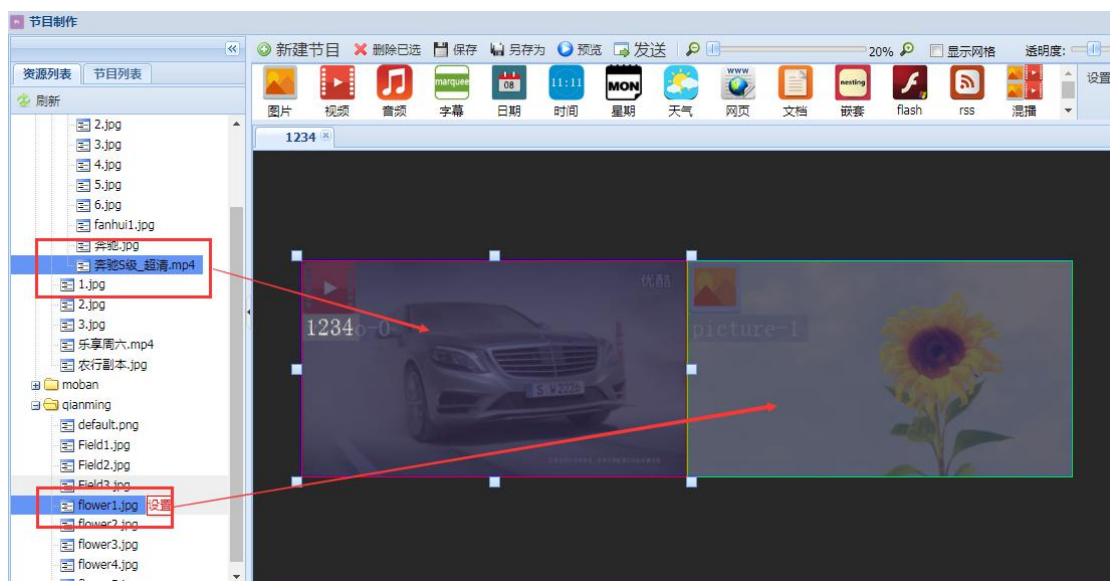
节目制作

资源列表 节目列表
刷新
2.jpg
3.jpg
4.jpg
5.jpg
6.jpg
fanhui1.jpg
奔驰.jpg
奔驰S级_超清.mp4
1.jpg
2.jpg
3.jpg
乐享周六.mp4
农行副本.jpg
moban
qianming
default.png
Field1.jpg
Field2.jpg
Field3.jpg
flower1.jpg 设置
flower2.jpg
flower3.jpg
flower4.jpg

新建节目 删除已选 保存 另存为 预览 发送 20% 显示网格 透明度:
图片 视频 音频 marquee 字幕 08 日期 11:11 时间 MON 星期 天气 www 网页 文档 nesting 嵌套 flash rss 混播 设置
1234

1234 o-0 优酷
picture-1
S W222